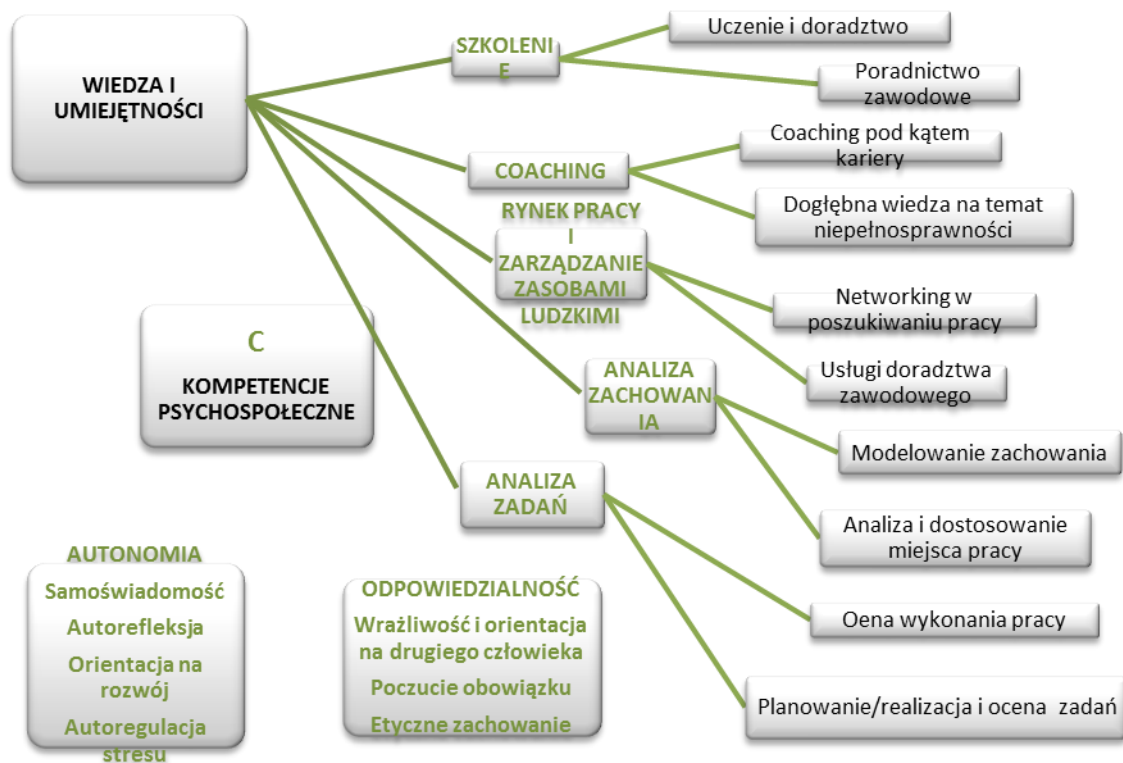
WIEDZA I UMIEJĘTNOŚCI

SZKOLENIE

Uczenie i doradztwo

Poradnictwo zawodowe

COACHING

Coaching pod kątem kariery

Dogłębna wiedza na temat niepełnosprawności

RYNEK PRACY I ZARZĄDZANIE ZASOBAMI LUDZKIMI

Networking w poszukiwaniu pracy

Usługi doradztwa zawodowego

ANALIZA ZACHOWANIA

Modelowanie zachowania

ANALIZA ZADAŃ

Analiza i dostosowanie miejsca pracy

Oena wykonania pracy

Planowanie/realizacja i ocena zadań

C

KOMPETENCJE PSYCHOSPOŁECZNE

AUTONOMIA

Samoświadomość

Autorefleksja

Orientacja na rozwój

Autoregulacja stresu

ODPOWIEDZIALNOŚĆ

Wrażliwość i orientacja na drugiego człowieka

Poczucie obowiązku

Etyczne zachowanie